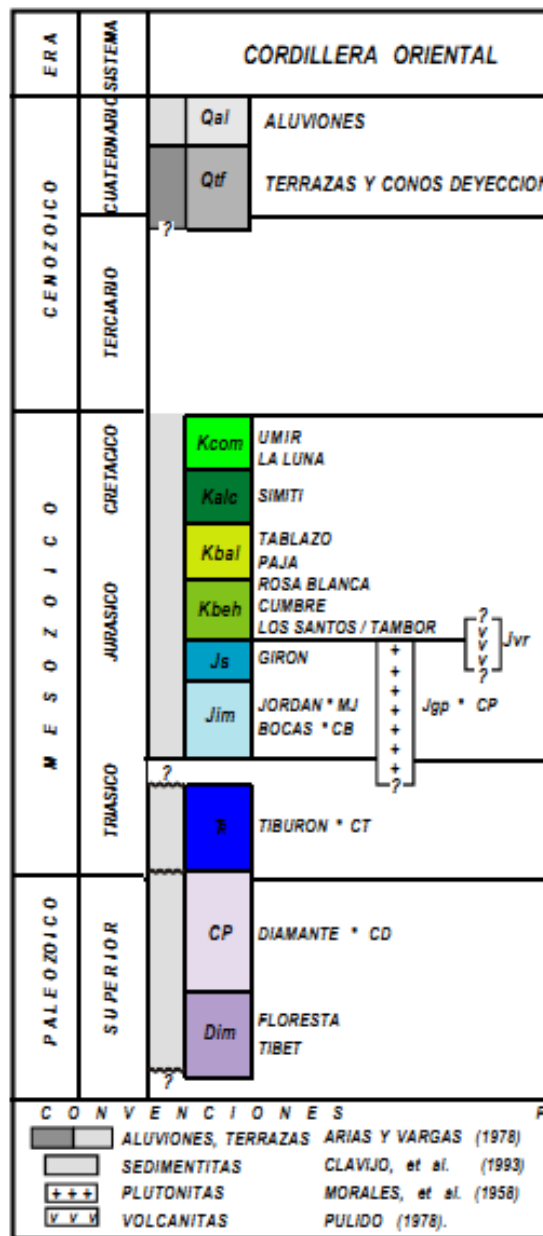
| ERA | SISTEMA | CORDILLERA ORIENTAL |
|---|---|---|
| CENOZOICO | CUATERNARIO | Qal ALUVIONES |
| | | Qtf TERRAZAS Y CONOS DEYECCION |
| | TERCIARIO | |
| MESOZOICO | CRETACICO | Kcom UMIR LA LUNA |
| | | Kalc SIMITI |
| | | Kbal TABLAZO PAJA |
| | JURASICO | Kbeh ROSA BLANCA CUMBRE LOS SANTOS / TAMBOR |
| | | Js GIRON |
| | | Jim JORDAN * MJ BOCAS * CB |
| | TRIASICO | Tr TIBURON * CT |
| PALEOZOICO | SUPERIOR | CP DIAMANTE * CD |
| | | Dim FLORESTA TIBET |

? ? ? ?

Jvr

Jgp * CP

+ + + + + + + + +

v v v v

CONVENCIONES

ALUVIONES, TERRAZAS

SEDIMENTITAS

+ + + PLUTONITAS

v v v VOLCANITAS

ARIAS Y VARGAS (1978)

CLAVIJO, et al. (1993)

MORALES, et al. (1958)

PULIDO (1978).

F